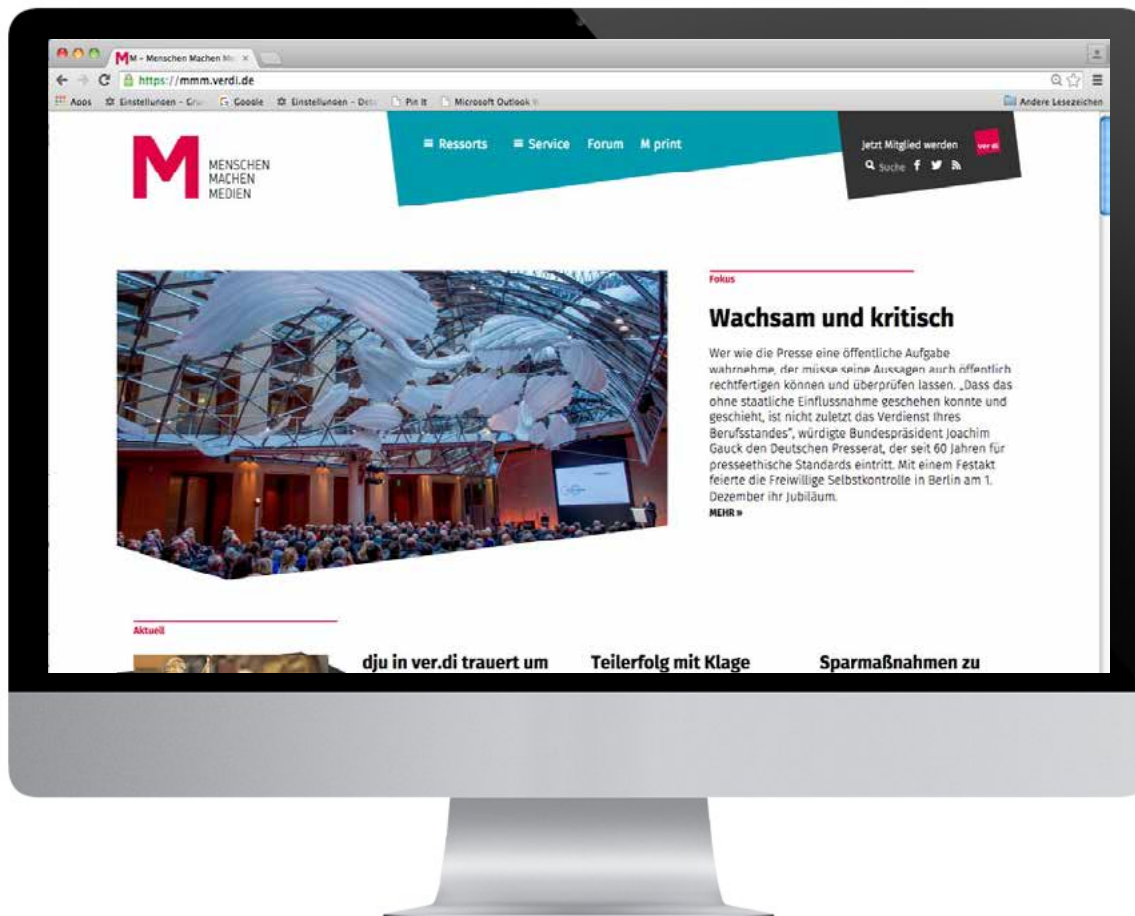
M - Menschen Machen M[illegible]

https://mmm.verdi.de

Apps   Einstellungen - Gru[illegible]   Google   Einstellungen - Det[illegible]   Pin It   Microsoft Outlook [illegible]   Andere Lesezeichen

M MENSCHEN MACHEN MEDIEN

≡ Ressorts   ≡ Service   Forum   M print

Jetzt Mitglied werden   ver.di

Suche

Fokus

Wachsam und kritisch

Wer wie die Presse eine öffentliche Aufgabe wahrnehme, der müsse seine Aussagen auch öffentlich rechtfertigen können und überprüfen lassen. „Dass das ohne staatliche Einflussnahme geschehen konnte und geschieht, ist nicht zuletzt das Verdienst Ihres Berufsstandes", würdigte Bundespräsident Joachim Gauck den Deutschen Presserat, der seit 60 Jahren für presseethische Standards eintritt. Mit einem Festakt feierte die Freiwillige Selbstkontrolle in Berlin am 1. Dezember ihr Jubiläum.
MEHR »

Aktuell

dju in ver.di trauert um

Teilerfolg mit Klage

Sparmaßnahmen zu